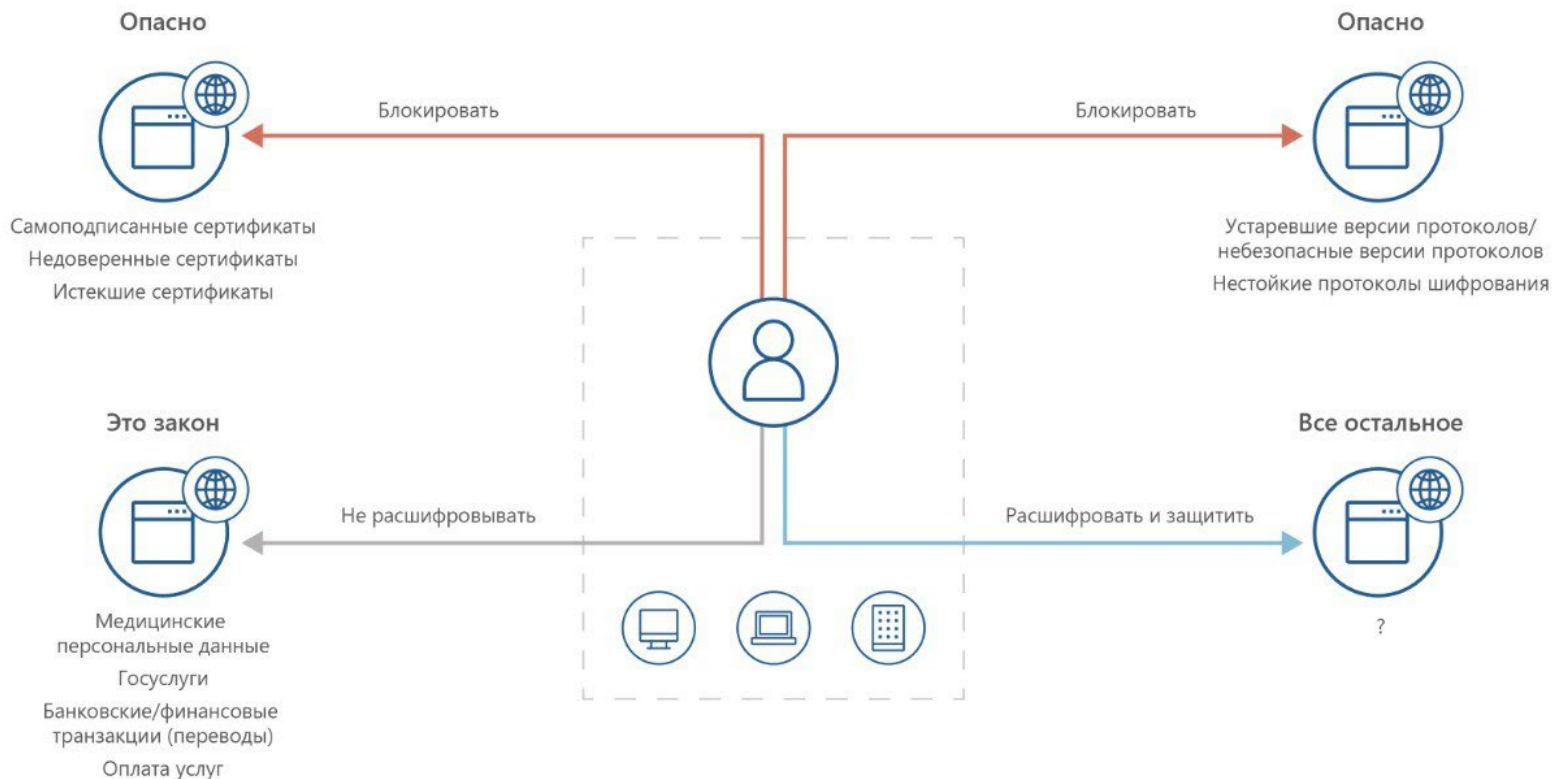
Опасно

Блокировать

Самоподписанные сертификаты
Недоверенные сертификаты
Истекшие сертификаты

Опасно

Блокировать

Устаревшие версии протоколов/ небезопасные версии протоколов
Нестойкие протоколы шифрования

Это закон

Не расшифровывать

Медицинские персональные данные
Госуслуги
Банковские/финансовые транзакции (переводы)
Оплата услуг

Все остальное

Расшифровать и защитить

?